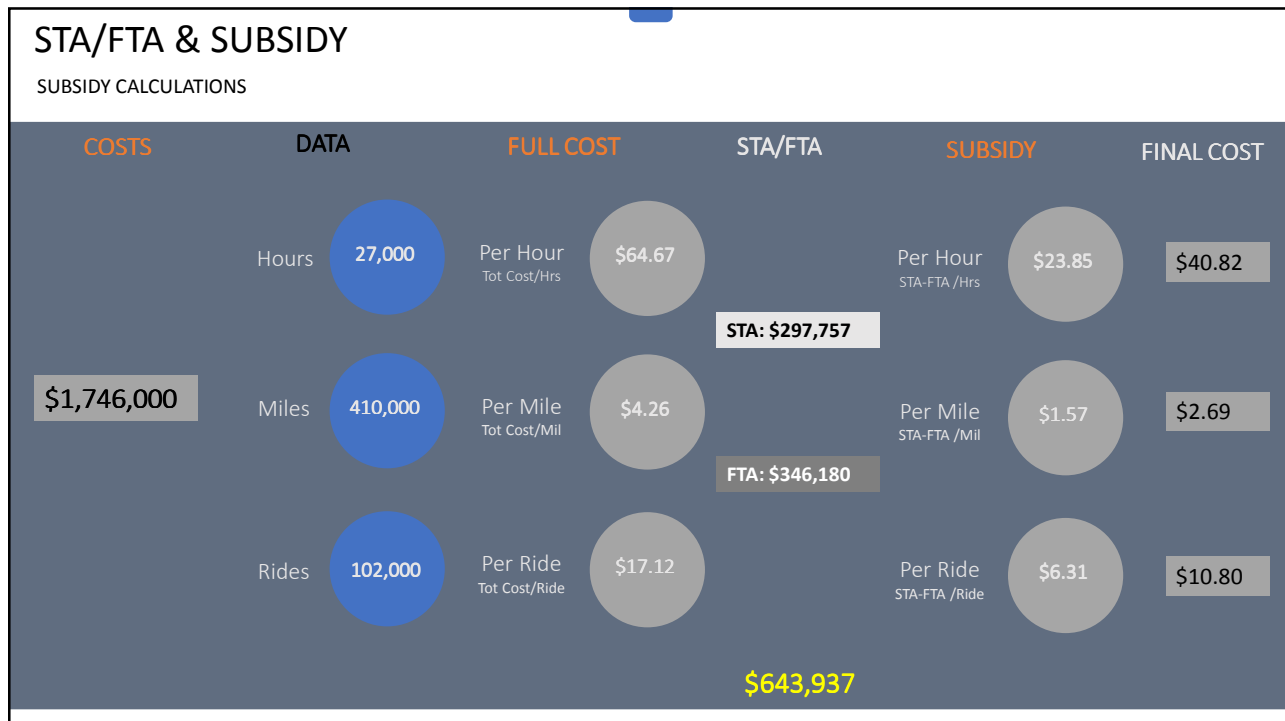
STA/FTA & SUBSIDY

SUBSIDY CALCULATIONS

COSTS

DATA

FULL COST

STA/FTA

SUBSIDY

FINAL COST

Hours
27,000

Per Hour
Tot Cost/Hrs
$64.67

Per Hour
STA-FTA /Hrs
$23.85

$40.82

STA: $297,757

$1,746,000

Miles
410,000

Per Mile
Tot Cost/Mil
$4.26

Per Mile
STA-FTA /Mil
$1.57

$2.69

FTA: $346,180

Rides
102,000

Per Ride
Tot Cost/Ride
$17.12

Per Ride
STA-FTA /Ride
$6.31

$10.80

$643,937